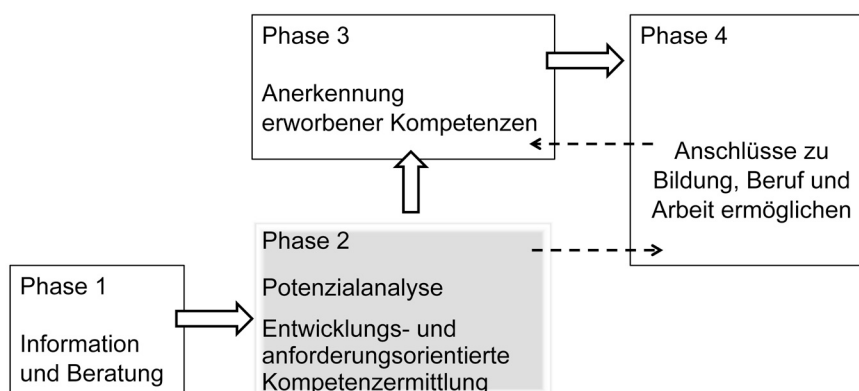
Phase 3

Anerkennung erworbener Kompetenzen

Phase 4

Anschlüsse zu Bildung, Beruf und Arbeit ermöglichen

Phase 2

Potenzialanalyse

Entwicklungs- und anforderungsorientierte Kompetenzermittlung

Phase 1

Information und Beratung